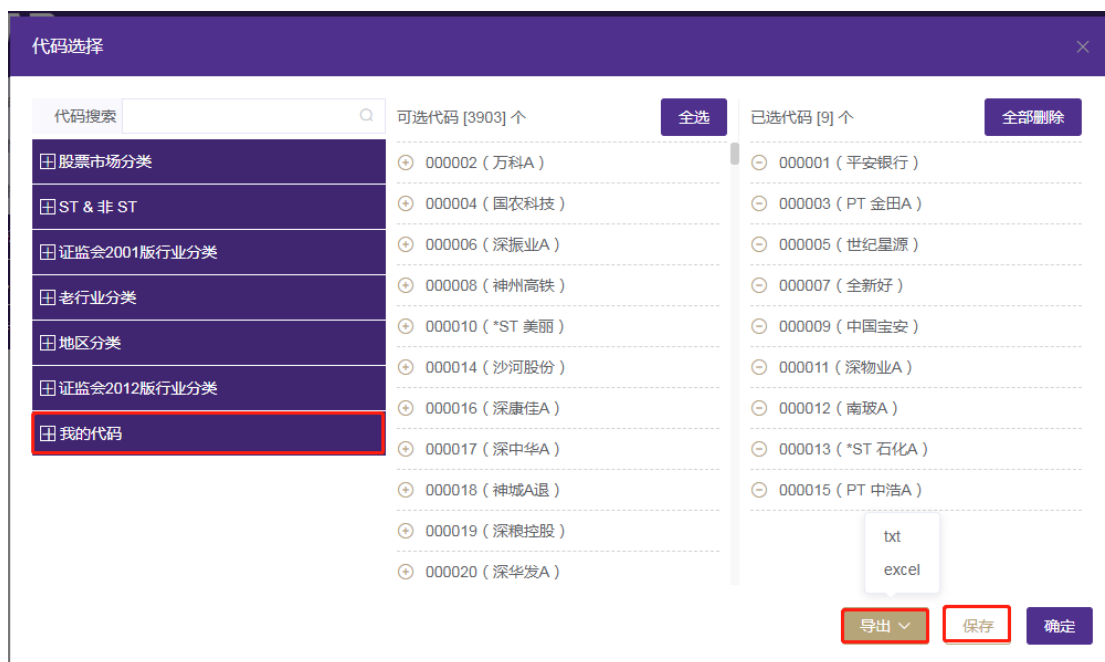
代码选择

×

代码搜索

股票市场分类
ST & 非 ST
证监会2001版行业分类
老行业分类
地区分类
证监会2012版行业分类
我的代码

可选代码 [3903] 个
全选

000002（万科A）
000004（国农科技）
000006（深振业A）
000008（神州高铁）
000010（*ST 美丽）
000014（沙河股份）
000016（深康佳A）
000017（深中华A）
000018（神城A退）
000019（深粮控股）
000020（深华发A）

已选代码 [9] 个
全部删除

000001（平安银行）
000003（PT 金田A）
000005（世纪星源）
000007（全新好）
000009（中国宝安）
000011（深物业A）
000012（南玻A）
000013（*ST 石化A）
000015（PT 中浩A）

txt
excel

导出
保存
确定